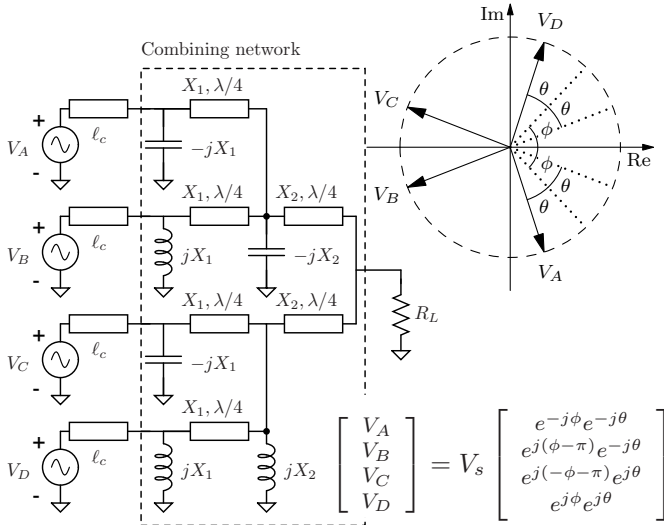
Combining network

$X_1, \lambda/4$

$V_A$ + - $\ell_c$ $-jX_1$

$X_1, \lambda/4$ $X_2, \lambda/4$

$V_B$ + - $\ell_c$ $jX_1$ $-jX_2$

$X_1, \lambda/4$ $X_2, \lambda/4$

$R_L$

$V_C$ + - $\ell_c$ $-jX_1$

$X_1, \lambda/4$

$V_D$ + - $\ell_c$ $jX_1$ $jX_2$

Im

Re

$V_D$ $V_C$ $V_B$ $V_A$

$\theta$ $\theta$ $\phi$ $\phi$ $\theta$ $\theta$

$\begin{bmatrix} V_A \\ V_B \\ V_C \\ V_D \end{bmatrix} = V_s \begin{bmatrix} e^{-j\phi}e^{-j\theta} \\ e^{j(\phi-\pi)}e^{-j\theta} \\ e^{j(-\phi-\pi)}e^{j\theta} \\ e^{j\phi}e^{j\theta} \end{bmatrix}$